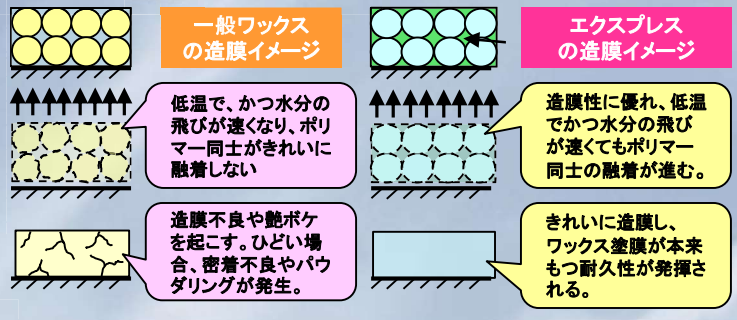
一般ワックスの造膜イメージ

低温で、かつ水分の飛びが速くなり、ポリマー同士がきれいに融着しない

造膜不良や艶ボケを起こす。ひどい場合、密着不良やパウダリングが発生。

エクスプレスの造膜イメージ

造膜性に優れ、低温でかつ水分の飛びが速くてもポリマー同士の融着が進む。

きれいに造膜し、ワックス塗膜が本来もつ耐久性が発揮される。